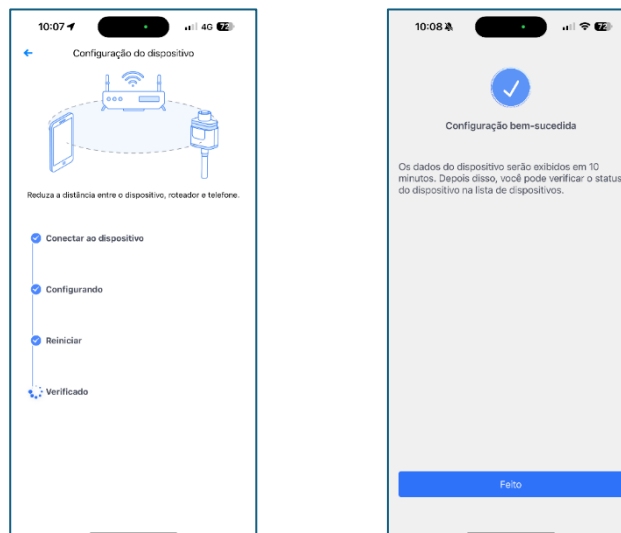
10:07 4G 72

Configuração do dispositivo

Reduza a distância entre o dispositivo, roteador e telefone.

Conectar ao dispositivo

Configurando

Reiniciar

Verificado

10:08 72

Configuração bem-sucedida

Os dados do dispositivo serão exibidos em 10 minutos. Depois disso, você pode verificar o status do dispositivo na lista de dispositivos.

Feito